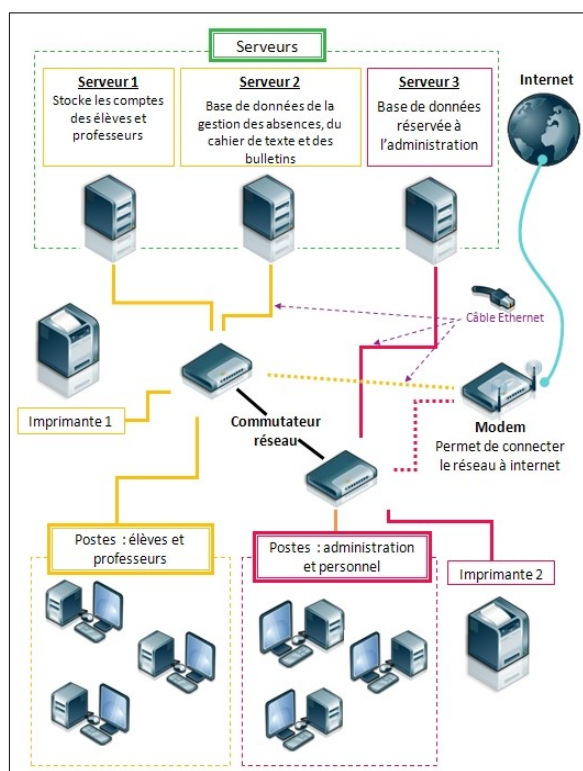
Serveurs

Serveur 1
Stocke les comptes des élèves et professeurs

Serveur 2
Base de données de la gestion des absences, du cahier de texte et des bulletins

Serveur 3
Base de données réservée à l'administration

Internet

Câble Ethernet

Imprimante 1

Commutateur réseau

Modem
Permet de connecter le réseau à internet

Postes : élèves et professeurs

Postes : administration et personnel

Imprimante 2